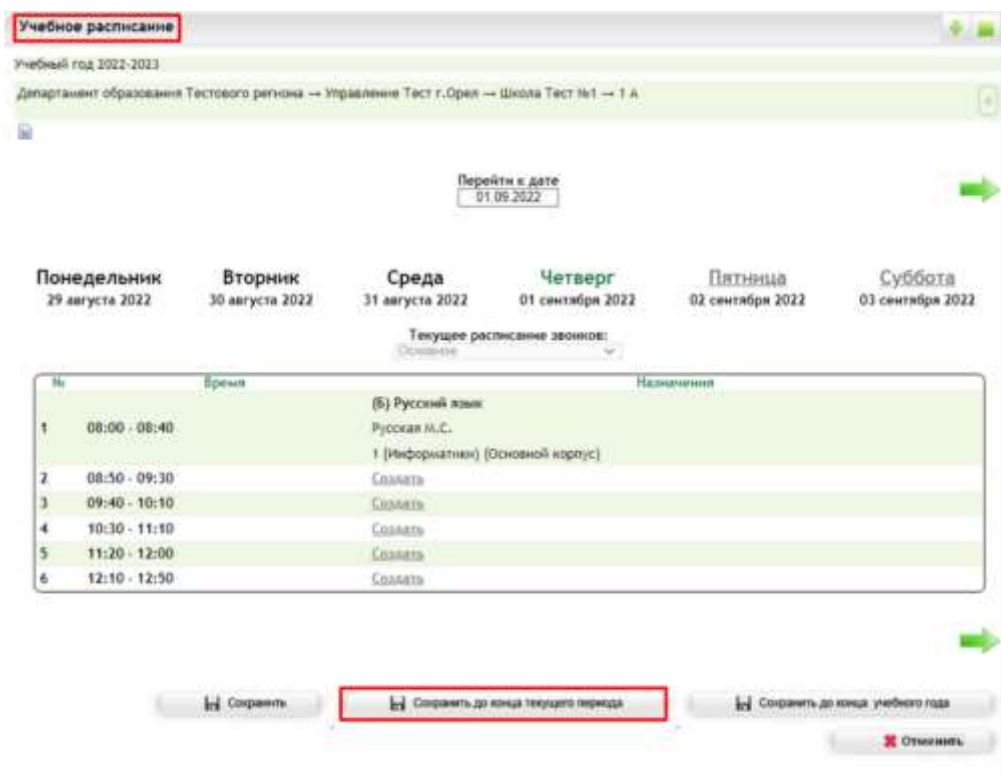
Учебное расписание

Учебный год 2022-2023

Департамент образования Тестового региона → Управление Тест г.Орел → Школа Тест №1 → 1 А

Перейти к дате
01.09.2022

Понедельник
29 августа 2022

Вторник
30 августа 2022

Среда
31 августа 2022

Четверг
01 сентября 2022

Пятница
02 сентября 2022

Суббота
03 сентября 2022

Текущее расписание звонков:
Основное

| № | Время | Назначения |
|---|---|---|
| 1 | 08:00 - 08:40 | (Б) Русский язык<br>Русская М.С.<br>1 (Информатики) (Основной корпус) |
| 2 | 08:50 - 09:30 | Создать |
| 3 | 09:40 - 10:10 | Создать |
| 4 | 10:30 - 11:10 | Создать |
| 5 | 11:20 - 12:00 | Создать |
| 6 | 12:10 - 12:50 | Создать |

Сохранить
Сохранить до конца текущего периода
Сохранить до конца учебного года
Отменить